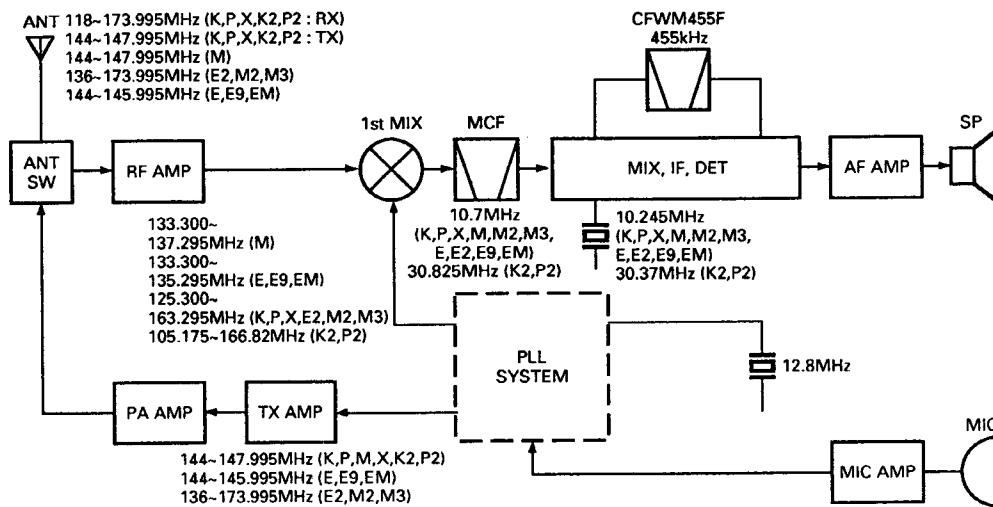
ANT
118~173.995MHz (K,P,X,K2,P2 : RX)
144~147.995MHz (K,P,X,K2,P2 : TX)
144~147.995MHz (M)
136~173.995MHz (E2,M2,M3)
144~145.995MHz (E,E9,EM)

CFWM455F
455kHz

ANT SW

RF AMP

1st MIX

MCF

MIX, IF, DET

AF AMP

SP

10.7MHz
(K,P,X,M,M2,M3,
E,E2,E9,EM)
30.825MHz (K2,P2)

10.245MHz
(K,P,X,M,M2,M3,
E,E2,E9,EM)
30.37MHz (K2,P2)

133.300~
137.295MHz (M)
133.300~
135.295MHz (E,E9,EM)
125.300~
163.295MHz (K,P,X,E2,M2,M3)
105.175~166.82MHz (K2,P2)

PLL SYSTEM

12.8MHz

PA AMP

TX AMP

144~147.995MHz (K,P,M,X,K2,P2)
144~145.995MHz (E,E9,EM)
136~173.995MHz (E2,M2,M3)

MIC AMP

MIC